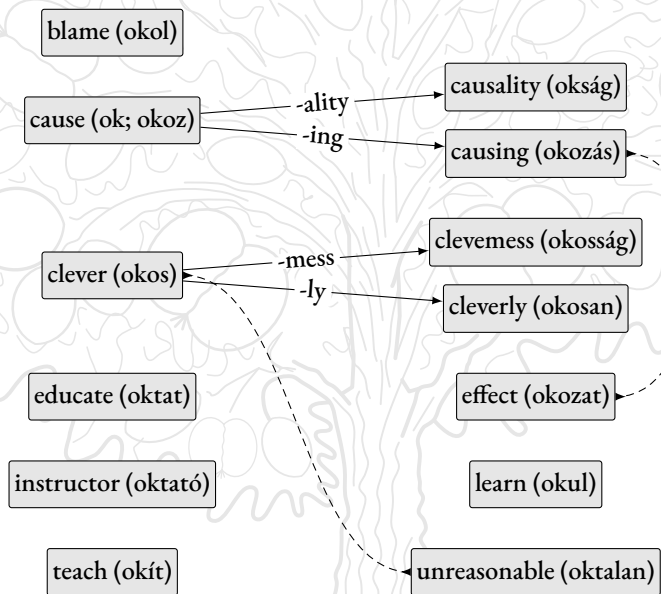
blame (okol)

cause (ok; okoz)

-ality

causality (okság)

-ing

causing (okozás)

clever (okos)

-mess

clevemess (okosság)

-ly

cleverly (okosan)

educate (oktat)

effect (okozat)

instructor (oktató)

learn (okul)

teach (okít)

unreasonable (oktalan)